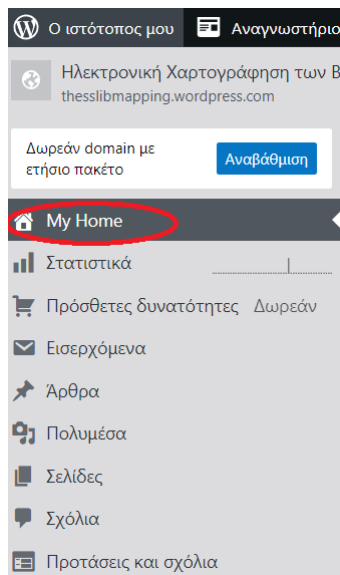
Ο ιστότοπος μου
Αναγνωστήριο

Ηλεκτρονική Χαρτογράφηση των Β
thesslibmapping.wordpress.com

Δωρεάν domain με ετήσιο πακέτο
Αναβάθμιση

My Home
Στατιστικά
Πρόσθετες δυνατότητες Δωρεάν
Εισερχόμενα
Άρθρα
Πολυμέσα
Σελίδες
Σχόλια
Προτάσεις και σχόλια